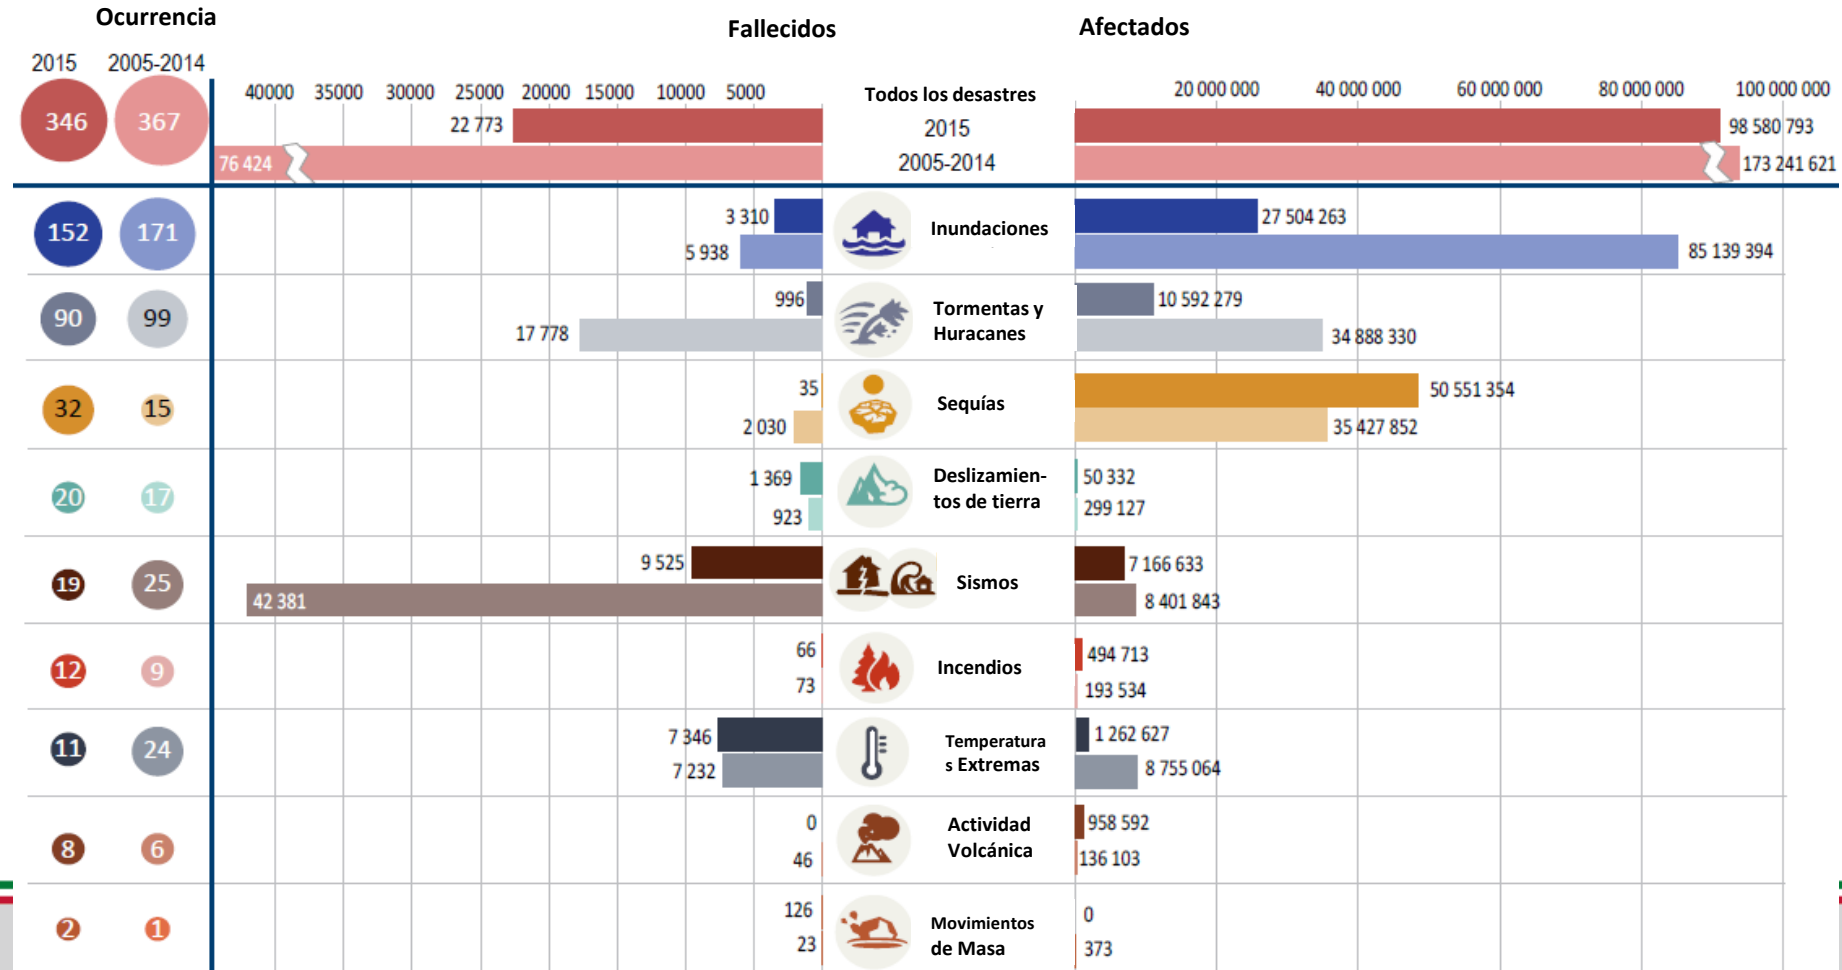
Ocurrencia

2015 2005-2014

Fallecidos

Afectados

40000 35000 30000 25000 20000 15000 10000 5000

Todos los desastres
2015
2005-2014

20 000 000 40 000 000 60 000 000 80 000 000 100 000 000

346 367
22 773
76 424
98 580 793
173 241 621

152 171
3 310
5 938
Inundaciones
27 504 263
85 139 394

90 99
996
17 778
Tormentas y Huracanes
10 592 279
34 888 330

32 15
35
2 030
Sequías
50 551 354
35 427 852

20 17
1 369
923
Deslizamientos de tierra
50 332
299 127

19 25
9 525
42 381
Sismos
7 166 633
8 401 843

12 9
66
73
Incendios
494 713
193 534

11 24
7 346
7 232
Temperatura s Extremas
1 262 627
8 755 064

8 6
0
46
Actividad Volcánica
958 592
136 103

2 1
126
23
Movimientos de Masa
0
373